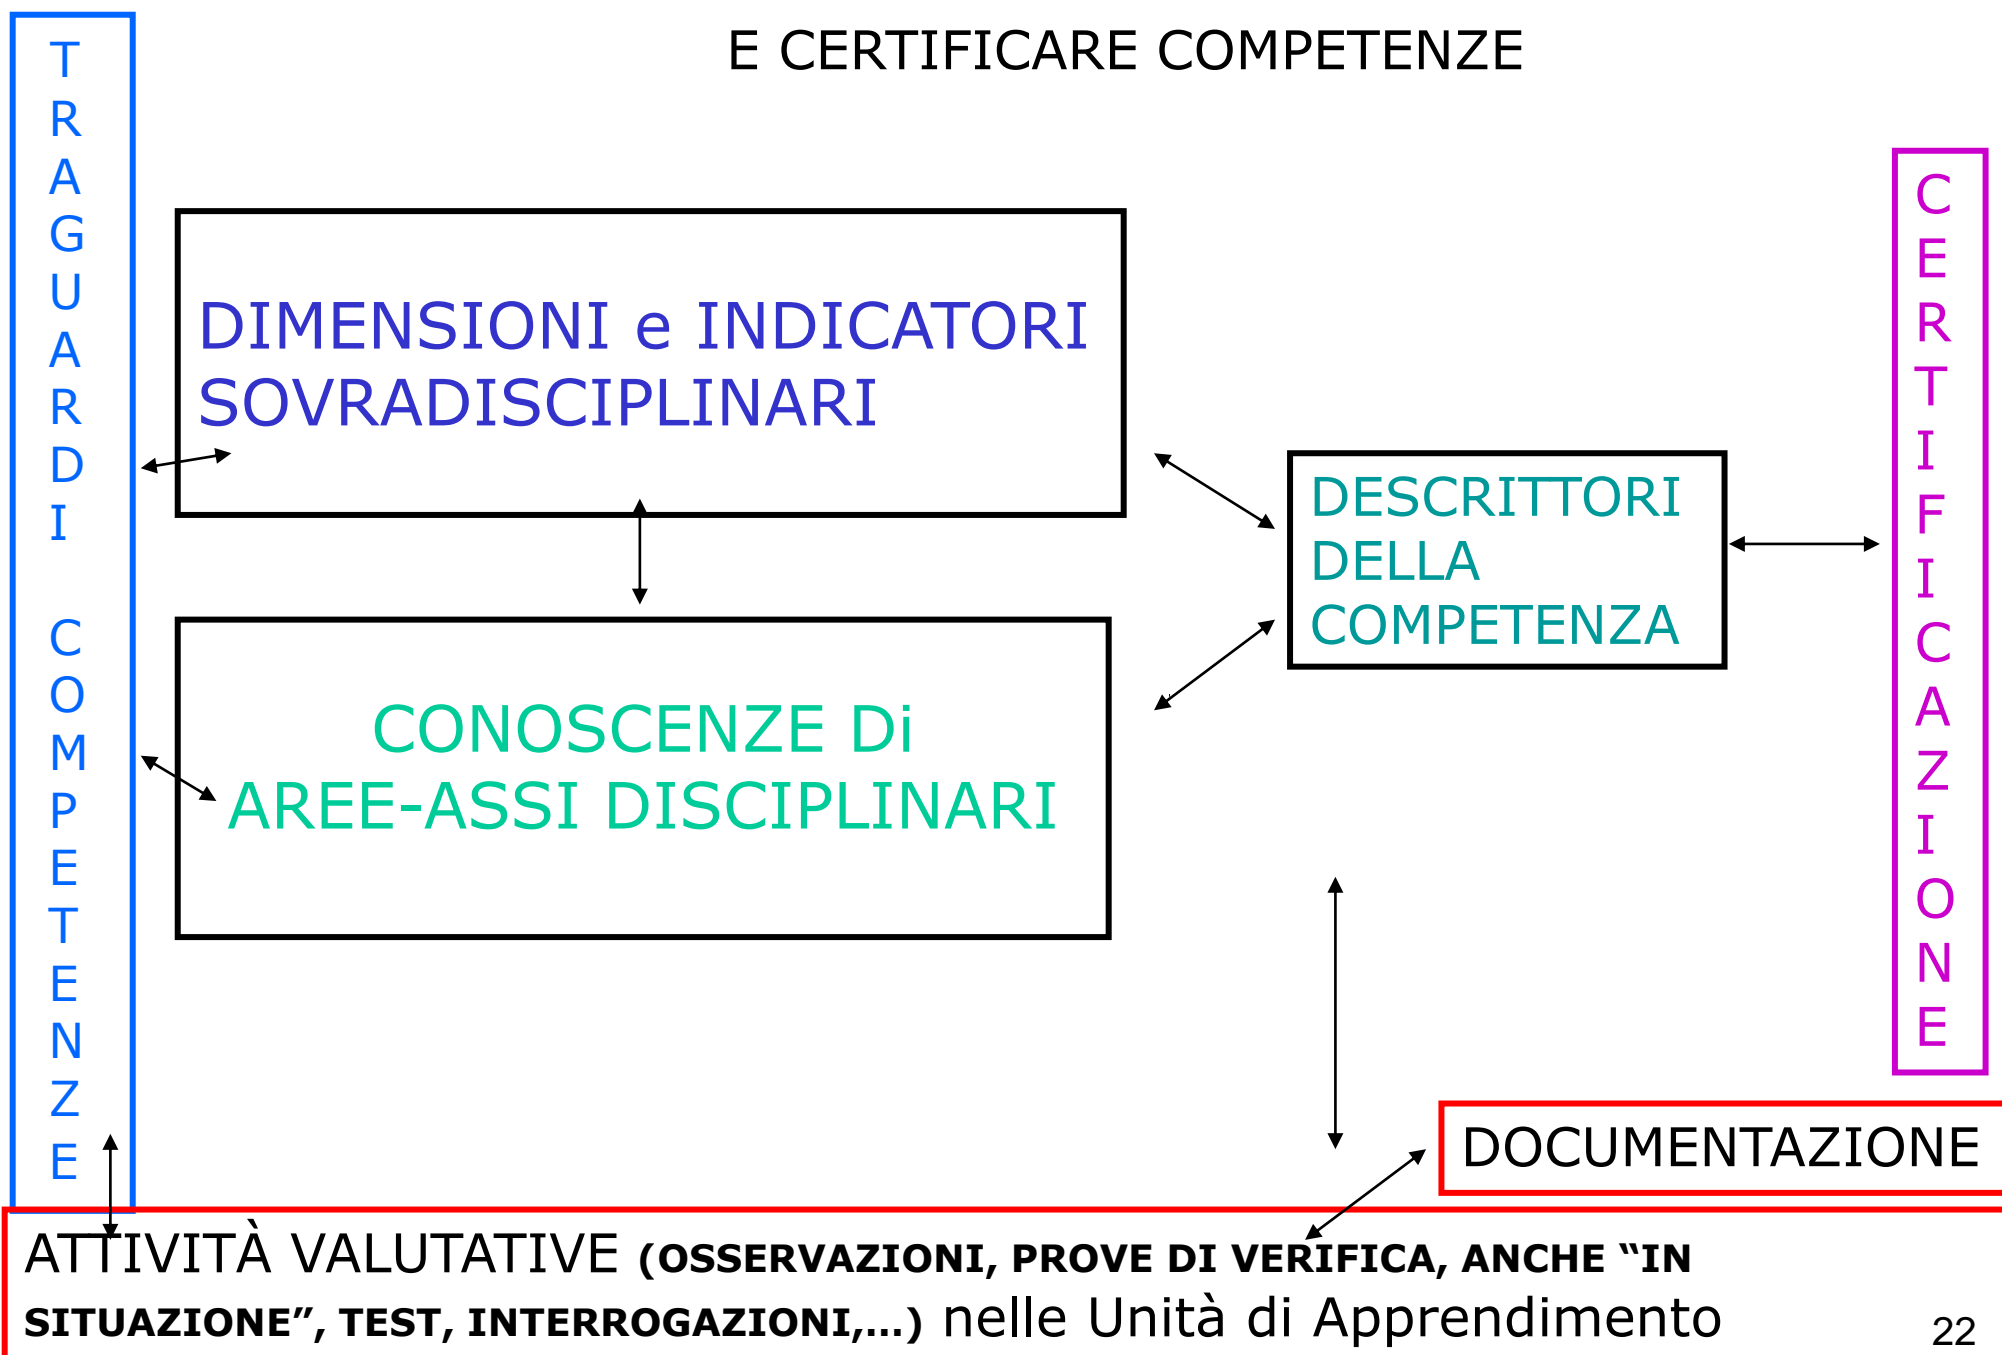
E CERTIFICARE COMPETENZE

TRAGUARDI COMPETENZE

DIMENSIONI e INDICATORI SOVRADISCIPLINARI

DESCRITTORI DELLA COMPETENZA

CERTIFICAZIONE

CONOSCENZE Di AREE-ASSI DISCIPLINARI

DOCUMENTAZIONE

ATTIVITÀ VALUTATIVE **(OSSERVAZIONI, PROVE DI VERIFICA, ANCHE "IN SITUAZIONE", TEST, INTERROGAZIONI,...)** nelle Unità di Apprendimento

22